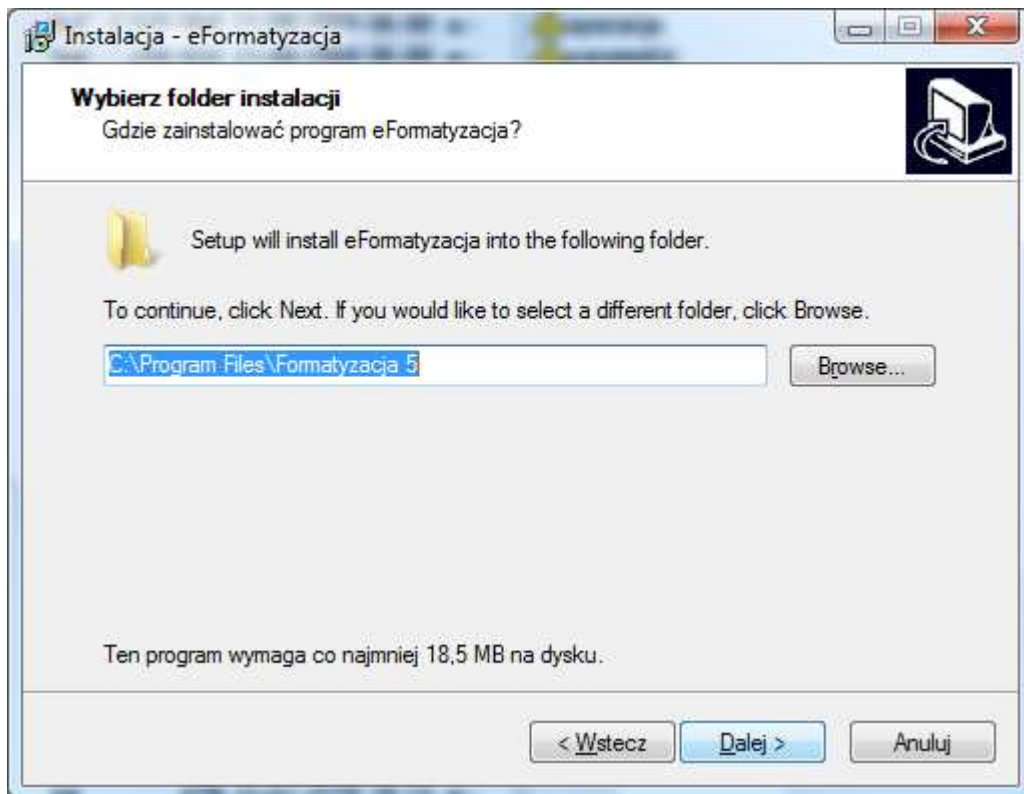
Instalacja - eFormatyzacja

Wybierz folder instalacji
Gdzie zainstalować program eFormatyzacja?

Setup will install eFormatyzacja into the following folder.

To continue, click Next. If you would like to select a different folder, click Browse.

C:\Program Files\Formatyzacja 5

Browse...

Ten program wymaga co najmniej 18,5 MB na dysku.

< Wstecz

Dalej >

Anuluj